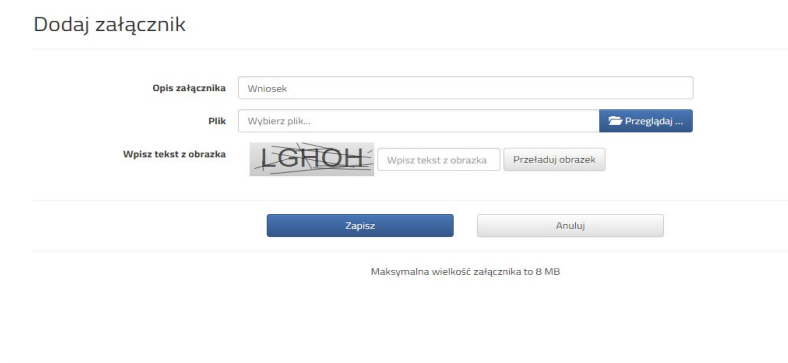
Dodaj załącznik

Opis załącznika Wniosek

Plik Wybierz plik... Przeglądaj ...

Wpisz tekst z obrazka LGHOH Wpisz tekst z obrazka Przeładuj obrazek

Zapisz Anuluj

Maksymalna wielkość załącznika to 8 MB